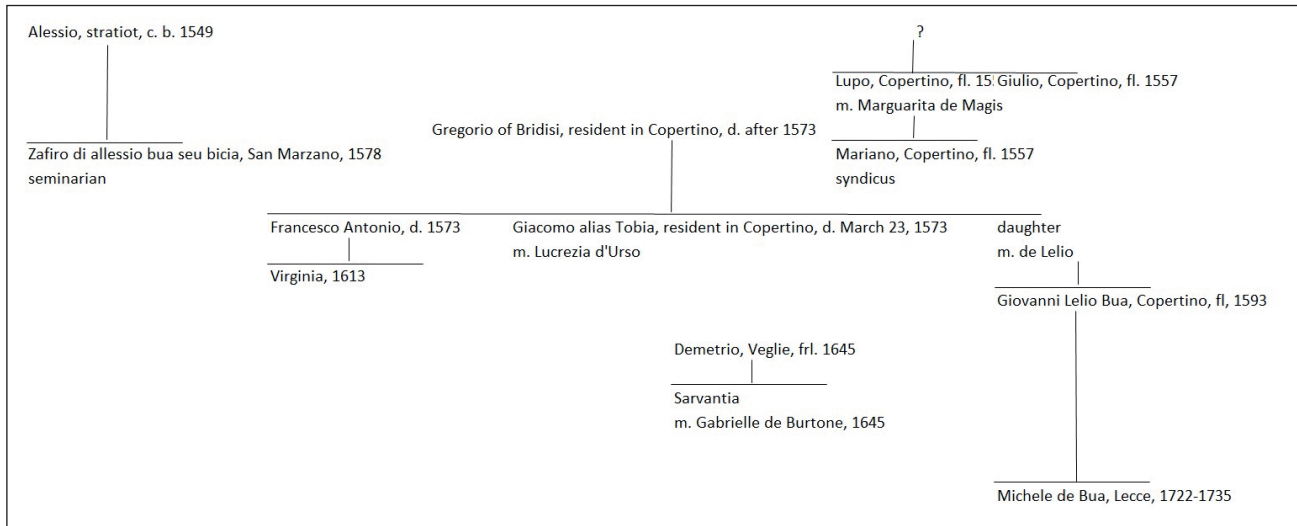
Alessio, stratiot, c. b. 1549

Zafiro di allessio bua seu bicia, San Marzano, 1578
seminarian

?

Lupo, Copertino, fl. 15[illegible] Giulio, Copertino, fl. 1557
m. Marguarita de Magis

Gregorio of Bridisi, resident in Copertino, d. after 1573

Mariano, Copertino, fl. 1557
syndicus

Francesco Antonio, d. 1573

Virginia, 1613

Giacomo alias Tobia, resident in Copertino, d. March 23, 1573
m. Lucrezia d'Urso

daughter
m. de Lelio

Giovanni Lelio Bua, Copertino, fl, 1593

Demetrio, Veglie, frl. 1645

Sarvantia
m. Gabrielle de Burtone, 1645

Michele de Bua, Lecce, 1722-1735